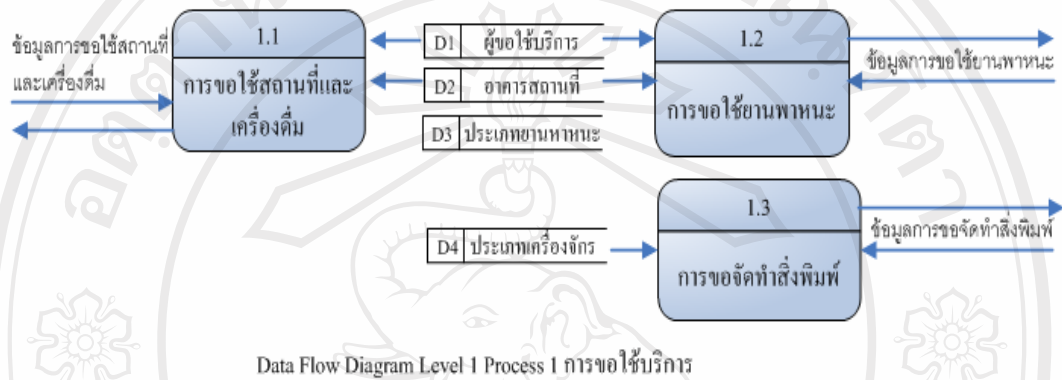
ข้อมูลการขอใช้สถานที่และเครื่องดื่ม

1.1
การขอใช้สถานที่และเครื่องดื่ม

D1 ผู้ขอใช้บริการ
D2 อาคารสถานที่
D3 ประเภทยานหาหนะ

1.2
การขอใช้ยานพาหนะ

ข้อมูลการขอใช้ยานพาหนะ

D4 ประเภทเครื่องจักร

1.3
การขอจัดทำสิ่งพิมพ์

ข้อมูลการขอจัดทำสิ่งพิมพ์

Data Flow Diagram Level 1 Process 1 การขอใช้บริการ